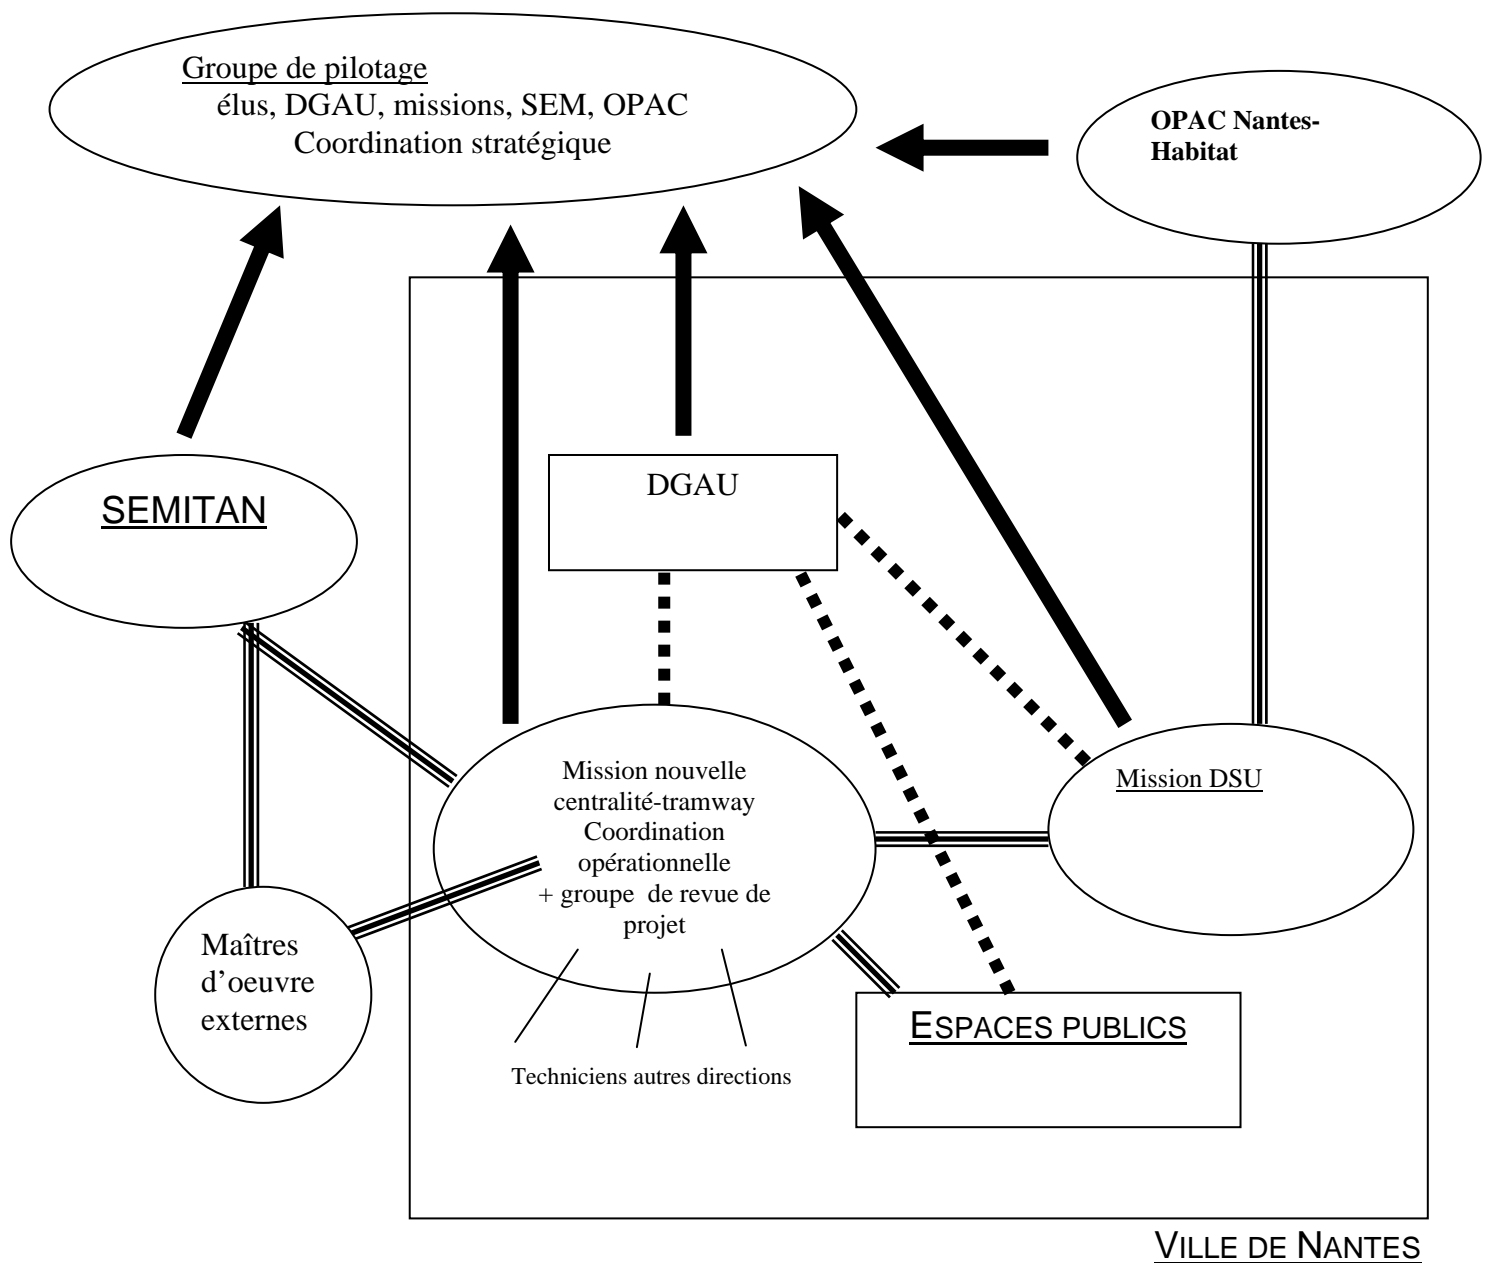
Groupe de pilotage
élus, DGAU, missions, SEM, OPAC
Coordination stratégique

OPAC Nantes-Habitat

SEMITAN

DGAU

Mission nouvelle centralité-tramway
Coordination opérationnelle
+ groupe de revue de projet

Mission DSU

Maîtres d'oeuvre externes

Techniciens autres directions

ESPACES PUBLICS

VILLE DE NANTES